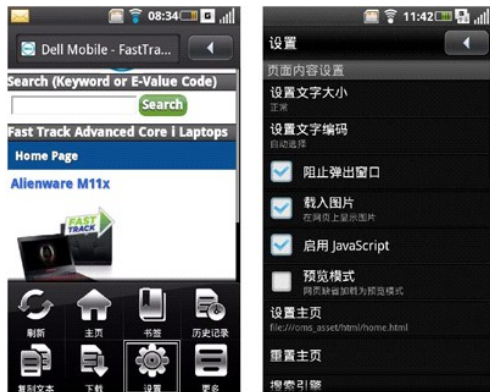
08:34

Dell Mobile - FastTra...

Search (Keyword or E-Value Code)

Search

Fast Track Advanced Core i Laptops

Home Page

Alienware M11x

FAST TRACK

刷新
主页
书签
历史记录
复制文本
下载
设置
更多

11:42

设置

页面内容设置

设置文字大小
正常

设置文字编码
自动选择

阻止弹出窗口

载入图片
在网页上显示图片

启用 JavaScript

预览模式
网页缺省加载为预览模式

设置主页
file:///oms_asset/home.html

重置主页

搜索引擎